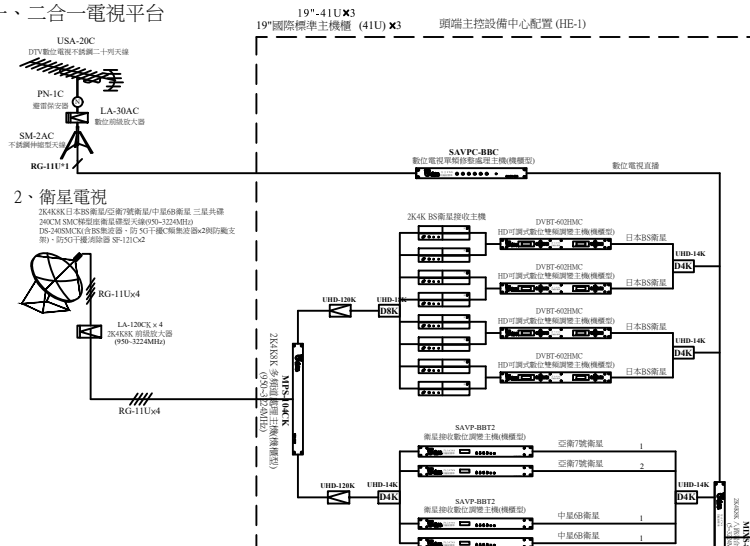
一、二合一電視平台

19"-41U×3
19"國際標準主機櫃 (41U) ×3

頭端主控設備中心配置 (HE-1)

USA-20C
DTV數位電視不銹鋼二十列天線

PN-1C
避雷保安器

LA-30AC
數位前級放大器

SM-2AC
不銹鋼伸縮型天線架

RG-11U*1

SAVPC-BBC
數位電視單頻修整處理主機(機櫃型)

數位電視直播

2、衛星電視
2K4K8K日本BS衛星/亞衛7號衛星/中星6B衛星 三星共碟
240CM SMC極型衛星碟型天線(950~3224MHz)
DS-240SMCK(含BS集波器、防 5G干擾C頻集波器×2與防龜支架)、防5G干擾消除器 SF-12IC×2

RG-11U×4

LA-120CK × 4
2K4K8K 前級放大器
(950~3224MHz)

RG-11U×4

MPS-04CK
2K4K8K 多頻道訊號處理主機(機櫃型)
(950~3224MHz)

UHD-120K

UHD-14K
D8K

2K4K BS衛星接收主機

DVBT-602HMC
HD可調式數位雙頻調變主機(機櫃型)
日本BS衛星

DVBT-602HMC
HD可調式數位雙頻調變主機(機櫃型)
日本BS衛星

UHD-14K
D4K

DVBT-602HMC
HD可調式數位雙頻調變主機(機櫃型)
日本BS衛星

DVBT-602HMC
HD可調式數位雙頻調變主機(機櫃型)
日本BS衛星

UHD-14K
D4K

SAVP-BBT2
衛星接收數位調變主機(機櫃型)
亞衛7號衛星 1
亞衛7號衛星 2

UHD-120K

UHD-14K
D4K

SAVP-BBT2
衛星接收數位調變主機(機櫃型)
中星6B衛星 1
中星6B衛星

UHD-14K
D4K

MPS
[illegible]